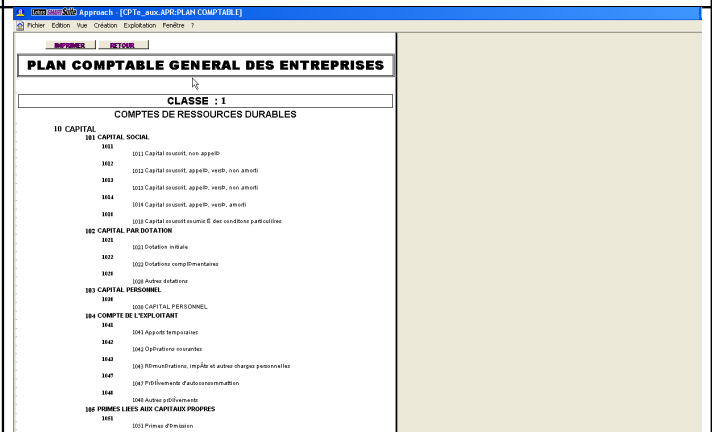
Lotus SmartSuite Approach - [CPTe_aux.APR:PLAN COMPTABLE]

Fichier Edition Vue Création Exploitation Fenêtre ?

IMPRIMER RETOUR

PLAN COMPTABLE GENERAL DES ENTREPRISES

CLASSE : 1

COMPTES DE RESSOURCES DURABLES

10 CAPITAL

101 CAPITAL SOCIAL

1011

1011 Capital souscrit, non appelÐ

1012

1012 Capital souscrit, appelÐ, vesÐ, non amorti

1013

1013 Capital souscrit, appelÐ, vesÐ, non amorti

1014

1014 Capital souscrit, appelÐ, vesÐ, amorti

1018

1018 Capital souscrit soumis È des conditons particulières

102 CAPITAL PAR DOTATION

1021

1021 Dotation initiale

1022

1022 Dotations complÐmentaires

1028

1028 Autres dotations

103 CAPITAL PERSONNEL

1030

1030 CAPITAL PERSONNEL

104 COMPTE DE L'EXPLOITANT

1041

1041 Apports temporaires

1042

1042 OpÐrations courantes

1043

1043 RÐmunÐrations, impÂts et autres charges personnelles

1047

1047 PrÐlÈvements d'autoconsommattion

1048

1048 Autres prÐlÈvements

105 PRIMES LIEES AUX CAPITAUX PROPRES

1051

1051 Primes d'Ðmission